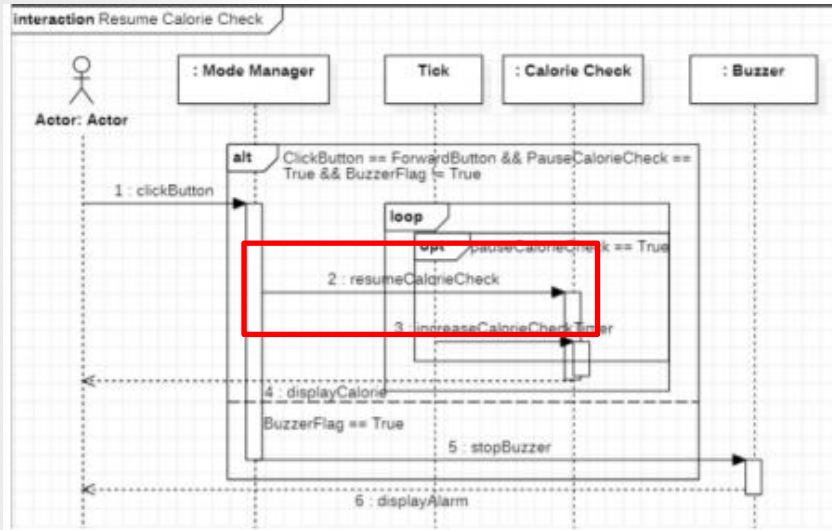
interaction Resume Calorie Check

Actor: Actor

: Mode Manager

Tick

: Calorie Check

: Buzzer

alt

ClickButton == ForwardButton && PauseCalorieCheck == True && BuzzerFlag == True

1 : clickButton

loop

opt

pauseCalorieCheck == True

2 : resumeCalorieCheck

3 : increaseCalorieCheckTimer

4 : displayCalorie

BuzzerFlag == True

5 : stopBuzzer

6 : displayAlarm